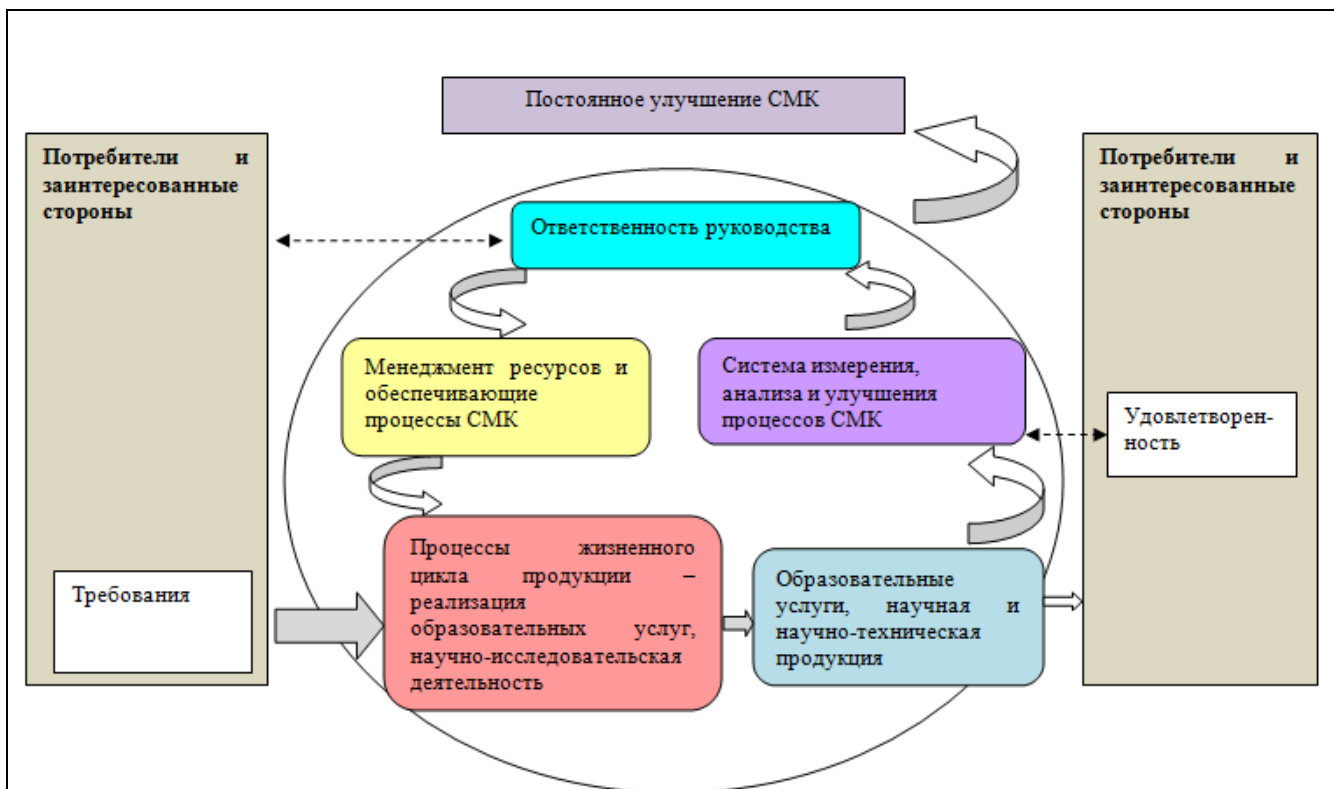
Постоянное улучшение СМК

Потребители и заинтересованные стороны

Ответственность руководства

Потребители и заинтересованные стороны

Менеджмент ресурсов и обеспечивающие процессы СМК

Система измерения, анализа и улучшения процессов СМК

Удовлетворенность

Требования

Процессы жизненного цикла продукции – реализация образовательных услуг, научно-исследовательская деятельность

Образовательные услуги, научная и научно-техническая продукция